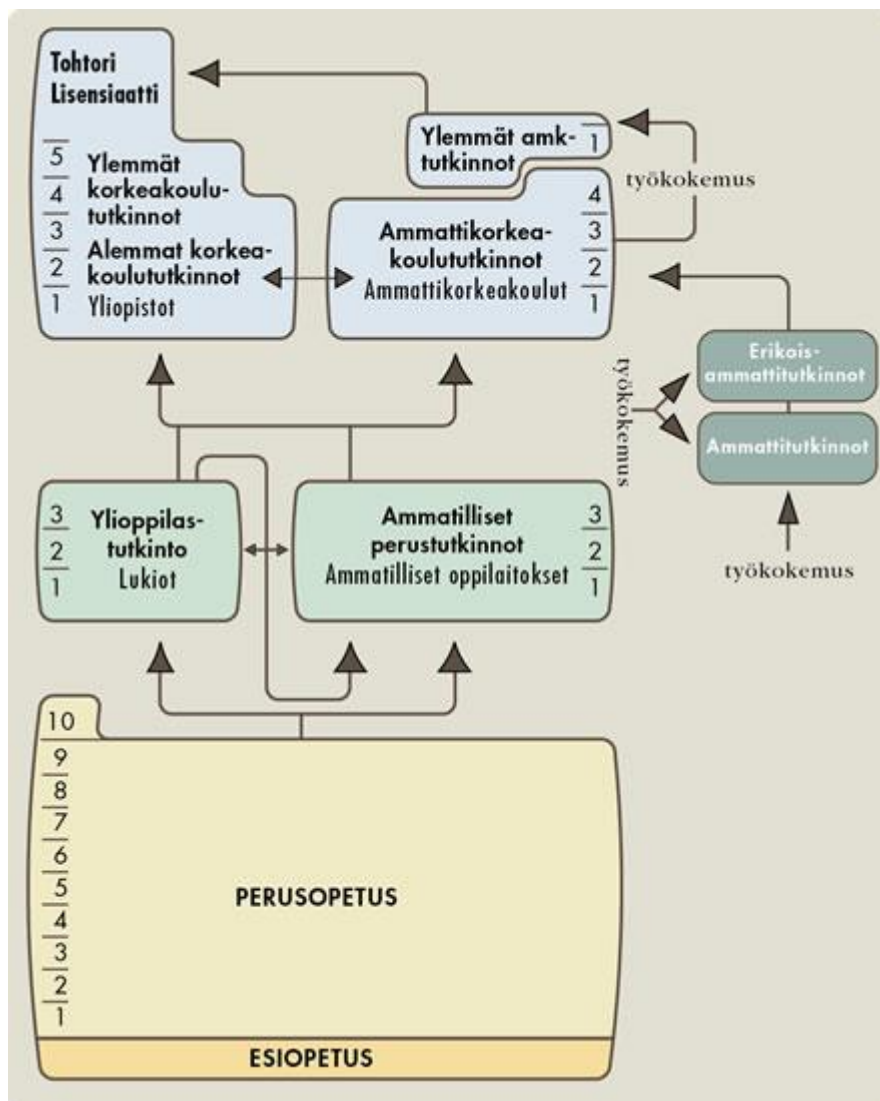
Tohtori
Lisensiaatti

5
4
3
2
1

Ylemmät korkeakoulututkinnot
Alemmat korkeakoulututkinnot
Yliopistot

Ylemmät amktutkinnot
1

työkokemus

4
3
2
1

Ammattikorkeakoulututkinnot
Ammattikorkeakoulut

työkokemus

Erikoisammattitutkinnot

Ammattitutkinnot

työkokemus

3
2
1

Ylioppilastutkinto
Lukiot

Ammatilliset perustutkinnot
Ammatilliset oppilaitokset

3
2
1

10
9
8
7
6
5
4
3
2
1

PERUSOPETUS

ESIOPETUS